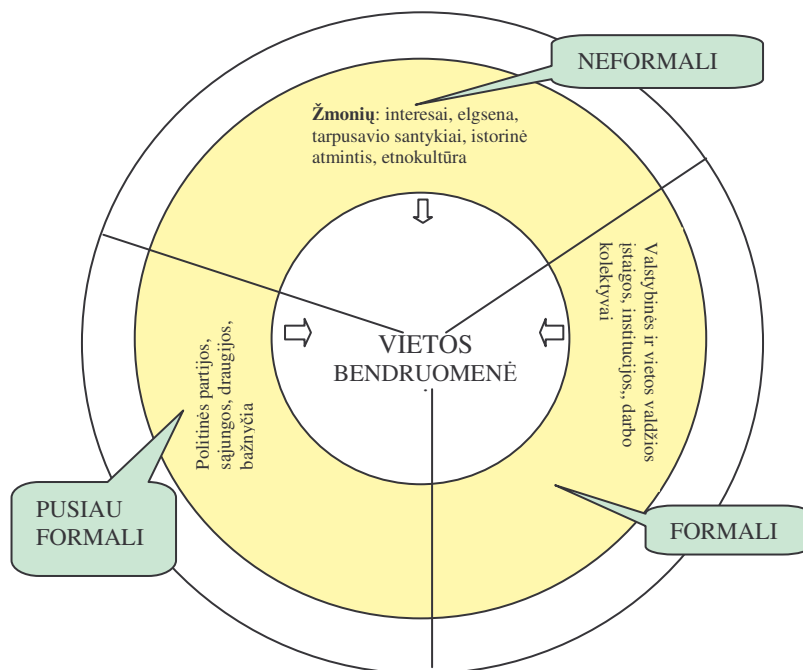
NEFORMALI

**Žmonių**: interesai, elgsena, tarpusavio santykiai, istorinė atmintis, etnokultūra

Valstybinės ir vietos valdžios įstaigos, institucijos,, darbo kolektyvai

VIETOS BENDRUOMENĖ

Politinės partijos, sąjungos, draugijos, bažnyčia

PUSIAU FORMALI

FORMALI